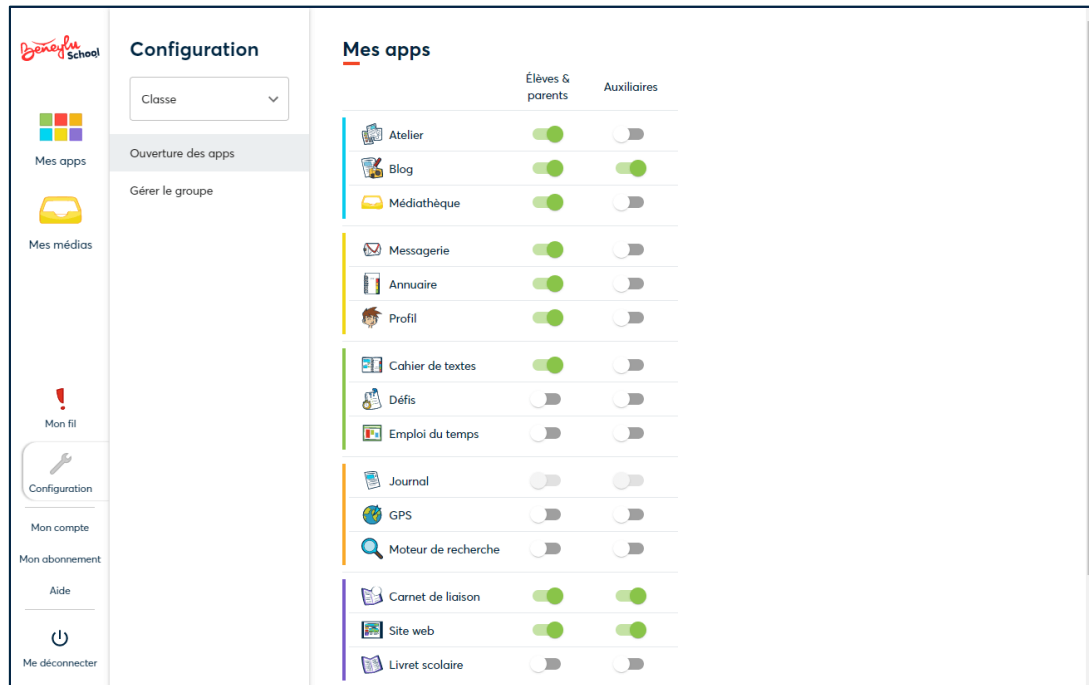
Beneylu School

Mes apps

Mes médias

Mon fil

Configuration

Mon compte

Mon abonnement

Aide

Me déconnecter

Configuration

Classe

Ouverture des apps

Gérer le groupe

Mes apps

| | Élèves & parents | Auxiliaires |
|---|---|---|
| Atelier | | |
| Blog | | |
| Médiathèque | | |
| Messagerie | | |
| Annuaire | | |
| Profil | | |
| Cahier de textes | | |
| Défis | | |
| Emploi du temps | | |
| Journal | | |
| GPS | | |
| Moteur de recherche | | |
| Carnet de liaison | | |
| Site web | | |
| Livret scolaire | | |